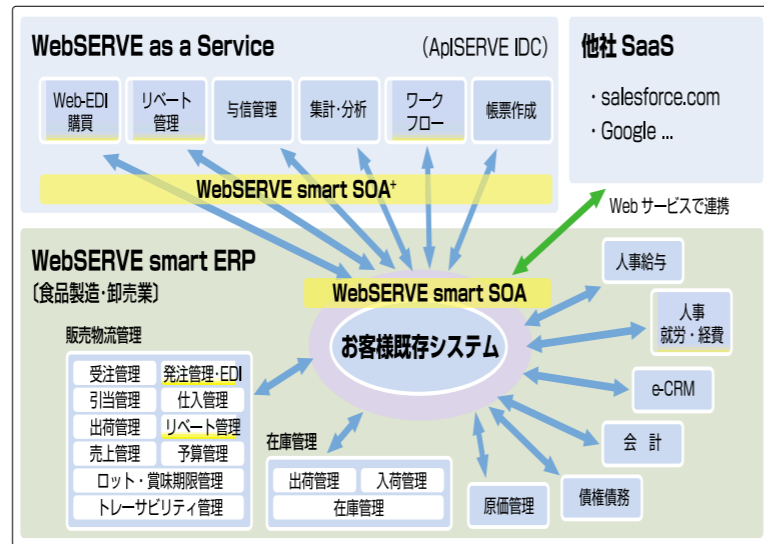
WebSERVE as a Service

(AplSERVE IDC)

Web-EDI 購買

リベート 管理

与信管理

集計・分析

ワーク フロー

帳票作成

WebSERVE smart SOA⁺

他社 SaaS

・salesforce.com

・Google ...

Web サービスで連携

WebSERVE smart ERP
〔食品製造・卸売業〕

WebSERVE smart SOA

お客様既存システム

販売物流管理

| 受注管理 | 発注管理・EDI |
|---|---|
| 引当管理 | 仕入管理 |
| 出荷管理 | リベート管理 |
| 売上管理 | 予算管理 |
| ロット・賞味期限管理 | |
| トレーサビリティ管理 | |

在庫管理

| 出荷管理 | 入荷管理 |
|---|---|
| 在庫管理 | |

原価管理

債権債務

人事給与

人事 就労・経費

e-CRM

会 計